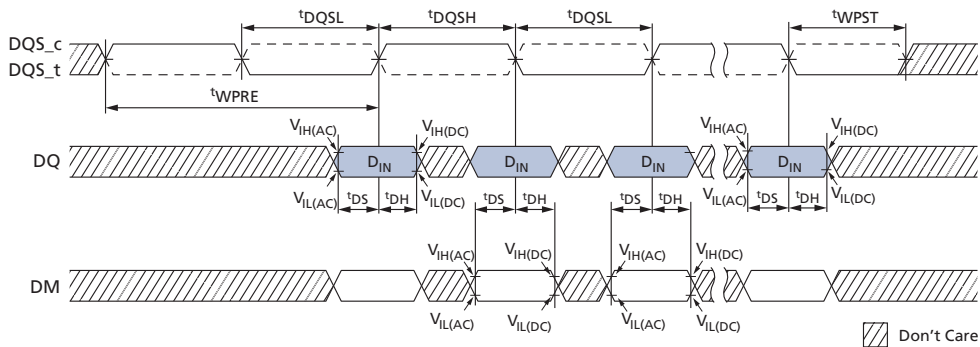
$^{t}$DQSL $^{t}$DQSH $^{t}$DQSL $^{t}$WPST

DQS_c
DQS_t

$^{t}$WPRE

$V_{IH(AC)}$ $V_{IH(DC)}$ $V_{IH(AC)}$ $V_{IH(DC)}$

DQ $D_{IN}$ $D_{IN}$ $D_{IN}$ $D_{IN}$

$V_{IL(AC)}$ $^{t}$DS $^{t}$DH $V_{IL(DC)}$ $^{t}$DS $^{t}$DH $^{t}$DS $^{t}$DH $V_{IL(AC)}$ $^{t}$DS $^{t}$DH $V_{IL(DC)}$

$V_{IH(AC)}$ $V_{IH(DC)}$ $V_{IH(AC)}$ $V_{IH(DC)}$

DM

$V_{IL(AC)}$ $V_{IL(DC)}$ $V_{IL(AC)}$ $V_{IL(DC)}$

Don't Care